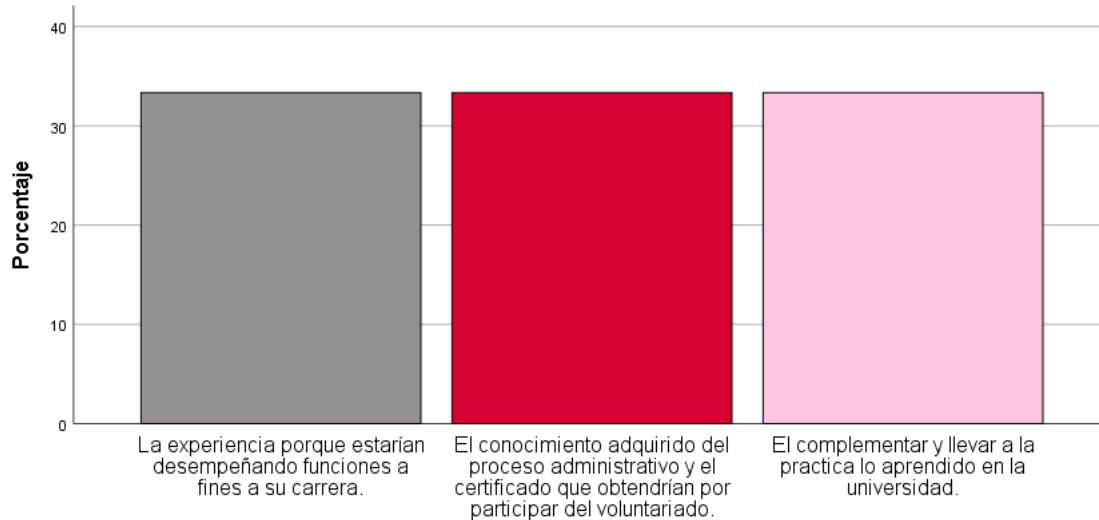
40

30

20

10

0

Porcentaje

La experiencia porque estarían desempeñando funciones a fines a su carrera.

El conocimiento adquirido del proceso administrativo y el certificado que obtendrían por participar del voluntariado.

El complementar y llevar a la practica lo aprendido en la universidad.